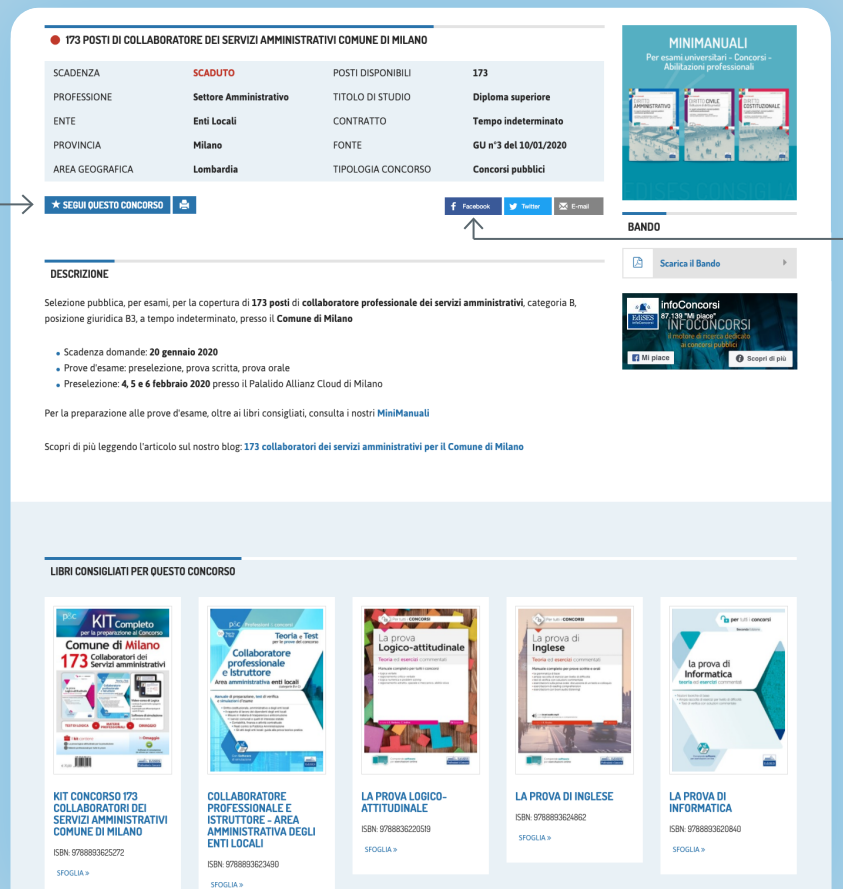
173 POSTI DI COLLABORATORE DEI SERVIZI AMMINISTRATIVI COMUNE DI MILANO

| SCADENZA | SCADUTO | POSTI DISPONIBILI | 173 |
|---|---|---|---|
| PROFESSIONE | Settore Amministrativo | TITOLO DI STUDIO | Diploma superiore |
| ENTE | Enti Locali | CONTRATTO | Tempo indeterminato |
| PROVINCIA | Milano | FONTE | GU n°3 del 10/01/2020 |
| AREA GEOGRAFICA | Lombardia | TIPOLOGIA CONCORSO | Concorsi pubblici |

SEGUI QUESTO CONCORSO

Facebook Twitter E-mail

DESCRIZIONE

Selezione pubblica, per esami, per la copertura di 173 posti di collaboratore professionale dei servizi amministrativi, categoria B, posizione giuridica B3, a tempo indeterminato, presso il Comune di Milano

- Scadenza domande: 20 gennaio 2020
- Prove d'esame: preselezione, prova scritta, prova orale
- Preselezione: 4, 5 e 6 febbraio 2020 presso il Palalido Allianz Cloud di Milano

Per la preparazione alle prove d'esame, oltre ai libri consigliati, consulta i nostri MiniManuali

Scopri di più leggendo l'articolo sul nostro blog: 173 collaboratori dei servizi amministrativi per il Comune di Milano

MINIMANUALI
Per esami universitari - Concorsi - Abilitazioni professionali

AMMINISTRATIVO
DIRITTO CIVILE
DIRITTO COSTITUZIONALE

EDISES CONSIGLIA

BANDO

Scarica il Bando

infoConcorsi
87.139 "Mi piace"
INFOCONCORSI
Il motore di ricerca dedicato ai concorsi pubblici
Mi piace
Scopri di più

LIBRI CONSIGLIATI PER QUESTO CONCORSO

KIT Completo per la preparazione al Concorso
Comune di Milano
173 Collaboratori dei Servizi amministrativi

KIT CONCORSO 173 COLLABORATORI DEI SERVIZI AMMINISTRATIVI COMUNE DI MILANO
ISBN: 9788893625272
SFOGLIA »

Teoria e Test per le prove dei concorsi
Collaboratore professionale e Istruttore
Area amministrativa enti locali

COLLABORATORE PROFESSIONALE E ISTRUTTORE - AREA AMMINISTRATIVA DEGLI ENTI LOCALI
ISBN: 9788893623490
SFOGLIA »

per tutti i CONCORSI
La prova Logico-attitudinale
Teoria ed esercizi commentati

LA PROVA LOGICO-ATTITUDINALE
ISBN: 9788893620519
SFOGLIA »

per tutti i concorsi
La prova di Inglese
Teoria ed esercizi commentati

LA PROVA DI INGLESE
ISBN: 9788893624862
SFOGLIA »

per tutti i concorsi
la prova di Informatica
teoria ed esercizi commentati

LA PROVA DI INFORMATICA
ISBN: 9788893620840
SFOGLIA »